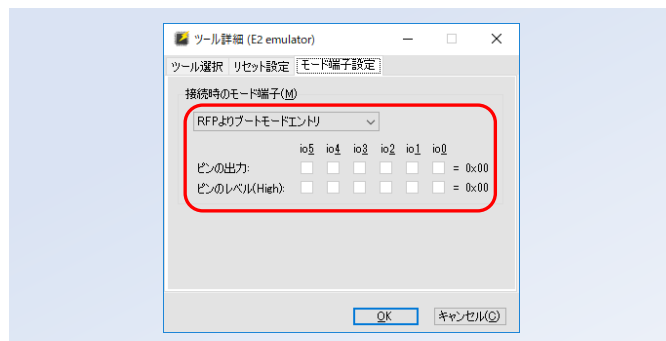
ツール詳細 (E2 emulator)

ツール選択 リセット設定 モード端子設定

接続時のモード端子(M)

RFPよりブートモードエントリ

| | io5 | io4 | io3 | io2 | io1 | io0 | |
|---|---|---|---|---|---|---|---|
| ピンの出力: | | | | | | | = 0x00 |
| ピンのレベル(High): | | | | | | | = 0x00 |

OK キャンセル(C)